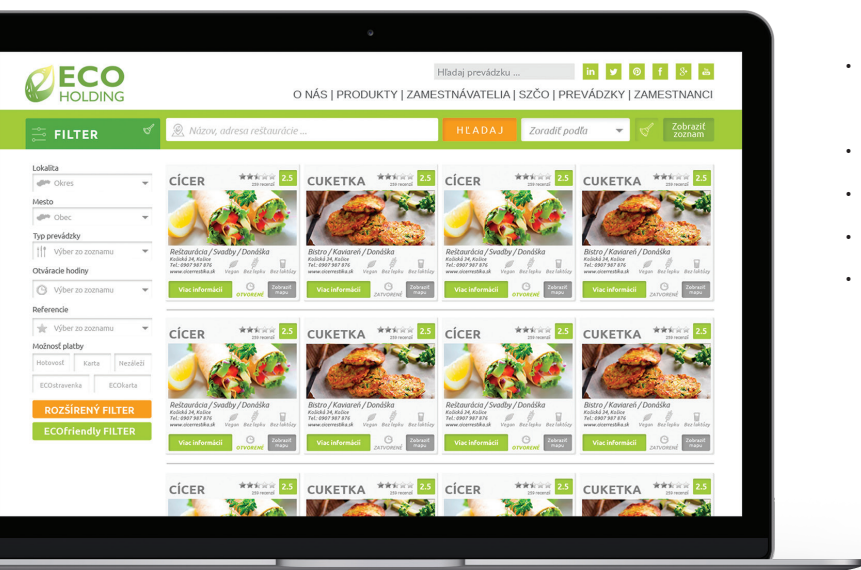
ECO HOLDING

Hľadaj prevádzku ...

O NÁS | PRODUKTY | ZAMESTNÁVATELIA | SZČO | PREVÁDZKY | ZAMESTNANCI

FILTER

Názov, adresa reštaurácie ...

HĽADAJ

Zoradiť podľa

Zobraziť zoznam

Lokalita
Okres
Mesto
Obec
Typ prevádzky
Výber zo zoznamu
Otváracie hodiny
Výber zo zoznamu
Referencie
Výber zo zoznamu
Možnosť platby
Hotovosť
Karta
Nezáleží
ECOstravenka
ECOkarta

ROZŠÍRENÝ FILTER
ECOfriendly FILTER

CÍCER 2.5
Reštaurácia / Svadby / Donáška
Vegan Bez lepku Bez laktózy
Viac informácií OTVORENÉ Zobraziť mapu

CUKETKA 2.5
Bistro / Kaviareň / Donáška
Vegan Bez lepku Bez laktózy
Viac informácií ZATVORENÉ Zobraziť mapu

CÍCER 2.5
Reštaurácia / Svadby / Donáška
Vegan Bez lepku Bez laktózy
Viac informácií OTVORENÉ Zobraziť mapu

CUKETKA 2.5
Bistro / Kaviareň / Donáška
Vegan Bez lepku Bez laktózy
Viac informácií ZATVORENÉ Zobraziť mapu

CÍCER 2.5
Reštaurácia / Svadby / Donáška
Vegan Bez lepku Bez laktózy
Viac informácií OTVORENÉ Zobraziť mapu

CUKETKA 2.5
Bistro / Kaviareň / Donáška
Vegan Bez lepku Bez laktózy
Viac informácií ZATVORENÉ Zobraziť mapu

CÍCER 2.5
Reštaurácia / Svadby / Donáška
Vegan Bez lepku Bez laktózy
Viac informácií OTVORENÉ Zobraziť mapu

CUKETKA 2.5
Bistro / Kaviareň / Donáška
Vegan Bez lepku Bez laktózy
Viac informácií ZATVORENÉ Zobraziť mapu

CÍCER 2.5
CUKETKA 2.5
CÍCER 2.5
CUKETKA 2.5